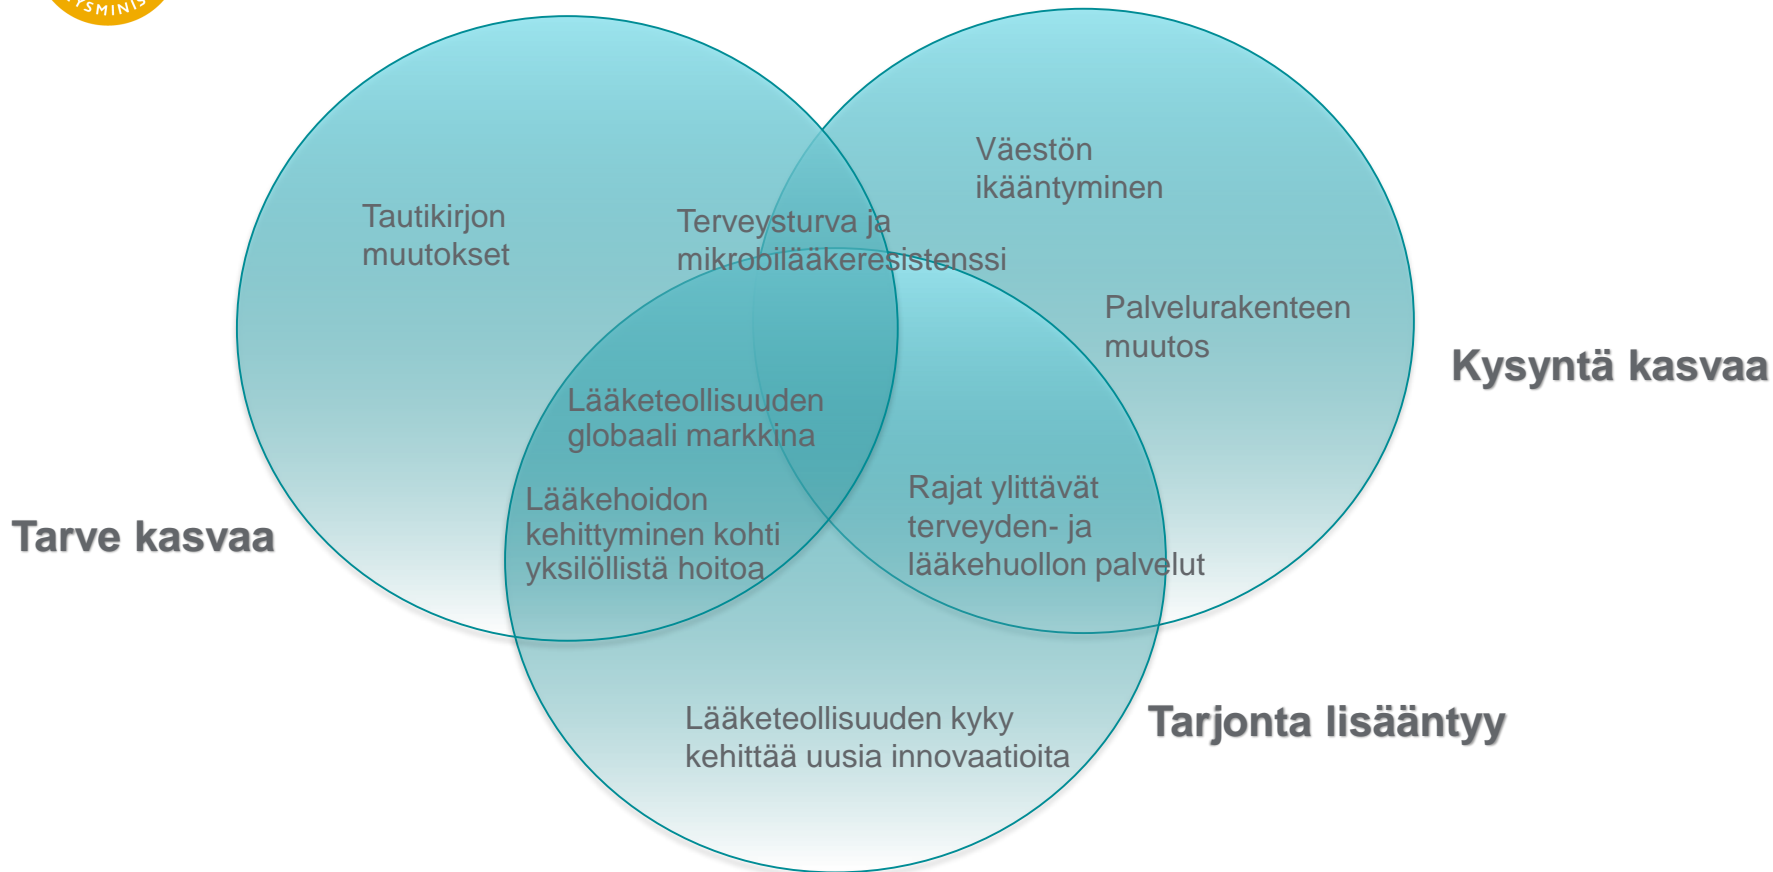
YSMINIS

Tautikirjon muutokset

Terveysturva ja mikrobilääkeresistenssi

Väestön ikääntyminen

Palvelurakenteen muutos

Kysyntä kasvaa

Lääketeollisuuden globaali markkina

Lääkehoidon kehittyminen kohti yksilöllistä hoitoa

Tarve kasvaa

Rajat ylittävät terveyden- ja lääkehuollon palvelut

Lääketeollisuuden kyky kehittää uusia innovaatioita

Tarjonta lisääntyy